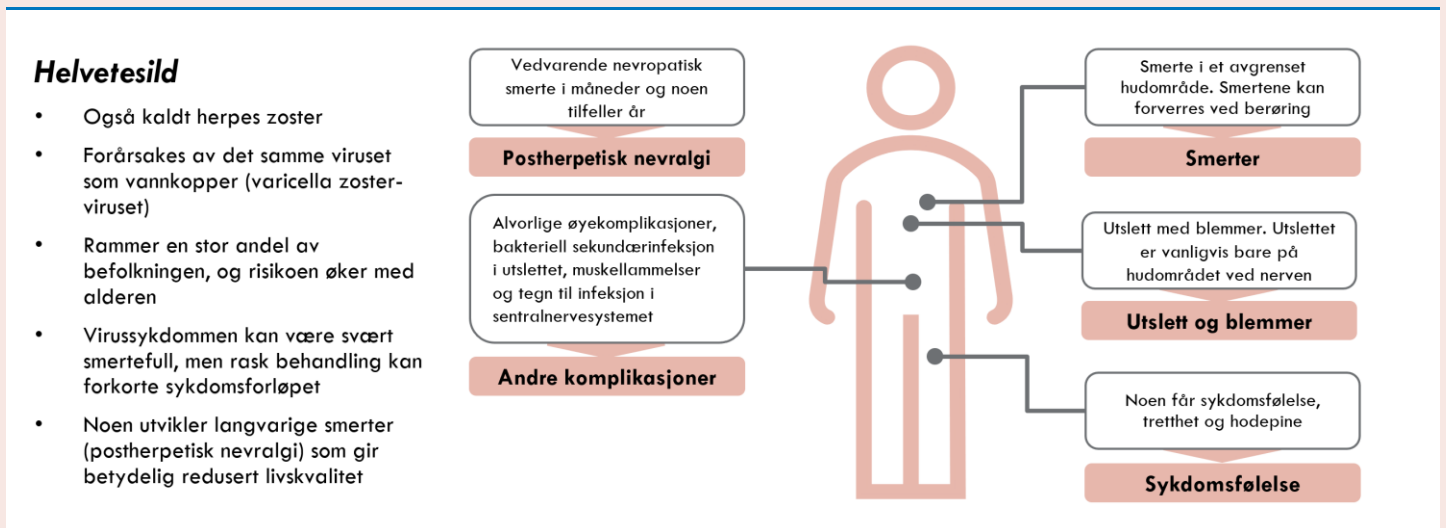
Helvetesild

- Også kaldt herpes zoster
- Forårsakes av det samme viruset som vannkopper (varicella zosterviruset)
- Rammer en stor andel av befolkningen, og risikoen øker med alderen
- Virussykdommen kan være svært smertefull, men rask behandling kan forkorte sykdomsforløpet
- Noen utvikler langvarige smerter (postherpetisk nevralgi) som gir betydelig redusert livskvalitet

Vedvarende nevropatisk smerte i måneder og noen tilfeller år

Postherpetisk nevralgi

Alvorlige øyekomplikasjoner, bakteriell sekundærinfeksjon i utslettet, muskellammelser og tegn til infeksjon i sentralnervesystemet

Andre komplikasjoner

Smerte i et avgrenset hudområde. Smertene kan forverres ved berøring

Smerter

Utslett med blemmer. Utslettet er vanligvis bare på hudområdet ved nerven

Utslett og blemmer

Noen får sykdomsfølelse, tretthet og hodepine

Sykdomsfølelse